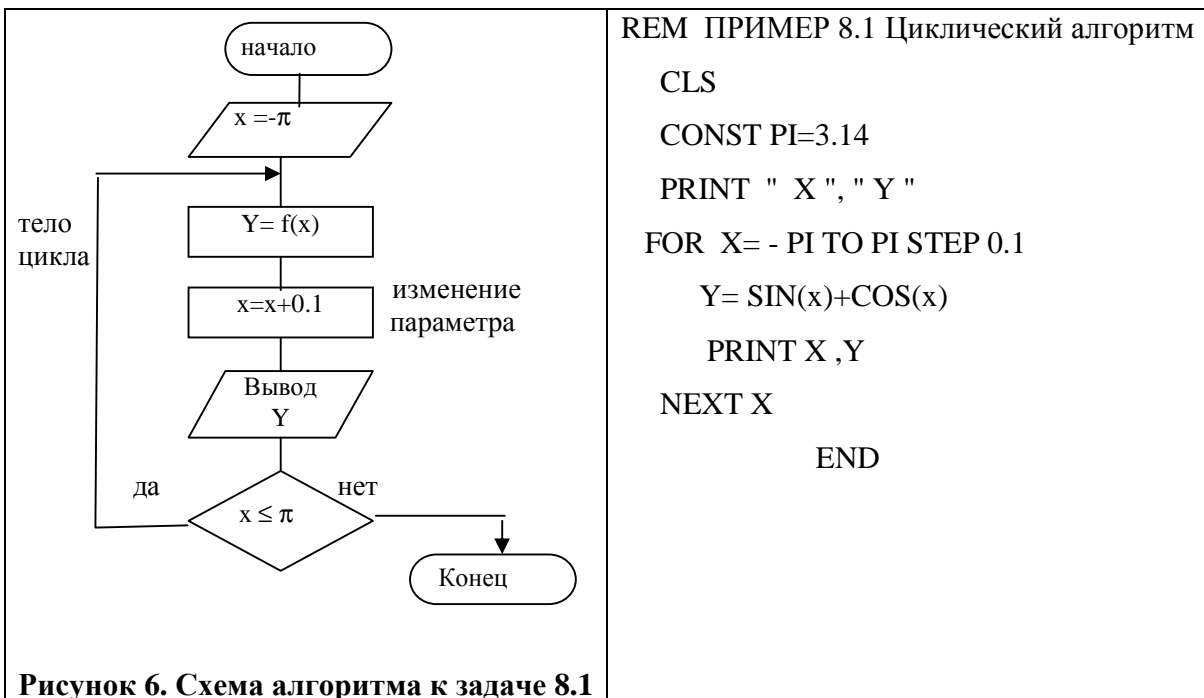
| начало<br>$x = -\pi$<br>тело цикла<br>$Y= f(x)$<br>$x=x+0.1$ изменение параметра<br>Вывод Y<br>да $x \leq \pi$ нет<br>Конец<br>**Рисунок 6. Схема алгоритма к задаче 8.1** | REM ПРИМЕР 8.1 Циклический алгоритм<br>CLS<br>CONST PI=3.14<br>PRINT " X ", " Y "<br>FOR X= - PI TO PI STEP 0.1<br>Y= SIN(x)+COS(x)<br>PRINT X ,Y<br>NEXT X<br>END |
|---|---|